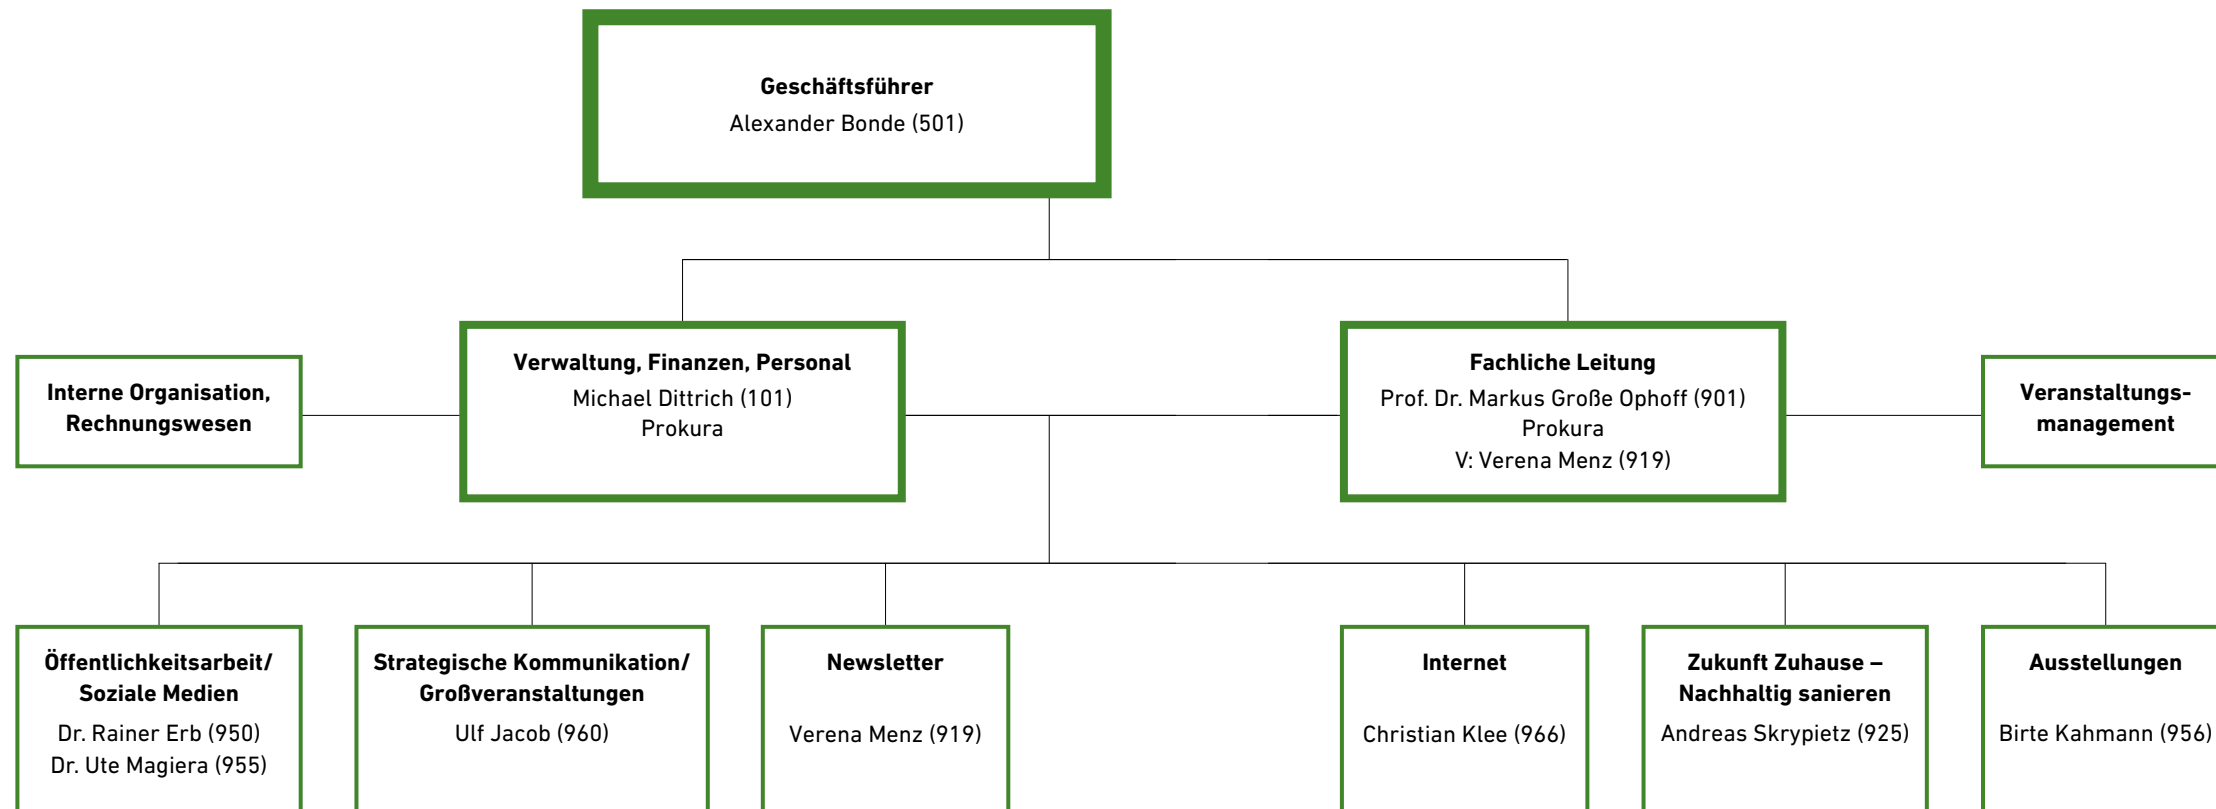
**Geschäftsführer**
Alexander Bonde (501)

**Interne Organisation, Rechnungswesen**

**Verwaltung, Finanzen, Personal**
Michael Dittrich (101)
Prokura

**Fachliche Leitung**
Prof. Dr. Markus Große Ophoff (901)
Prokura
V: Verena Menz (919)

**Veranstaltungsmanagement**

**Öffentlichkeitsarbeit/ Soziale Medien**
Dr. Rainer Erb (950)
Dr. Ute Magiera (955)

**Strategische Kommunikation/ Großveranstaltungen**
Ulf Jacob (960)

**Newsletter**
Verena Menz (919)

**Internet**
Christian Klee (966)

**Zukunft Zuhause – Nachhaltig sanieren**
Andreas Skrypietz (925)

**Ausstellungen**
Birte Kahmann (956)